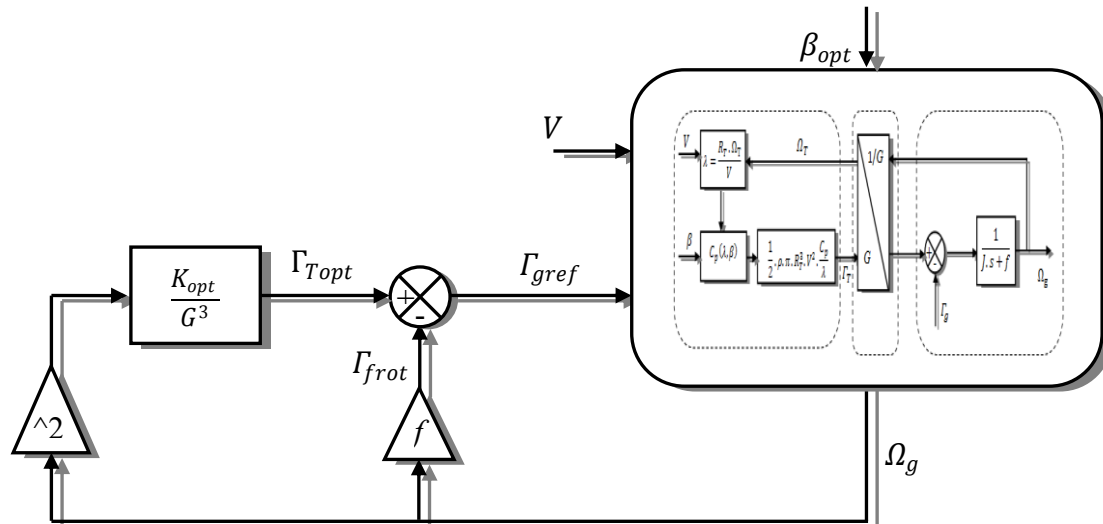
$\beta_{opt}$

$V$

$V$

$\lambda = \frac{R_T . \Omega_T}{V}$

$\Omega_T$

$1/G$

$\beta$

$C_p(\lambda, \beta)$

$\frac{1}{2} . \rho . \pi . R_T^3 . V^2 . \frac{C_p}{\lambda}$

$\Gamma_T$

$G$

+

-

$\frac{1}{J.s+f}$

$\Omega_g$

$\Gamma_g$

$\frac{K_{opt}}{G^3}$

$\Gamma_{Topt}$

+

-

$\Gamma_{gref}$

$\Gamma_{frot}$

^2

$f$

$\Omega_g$